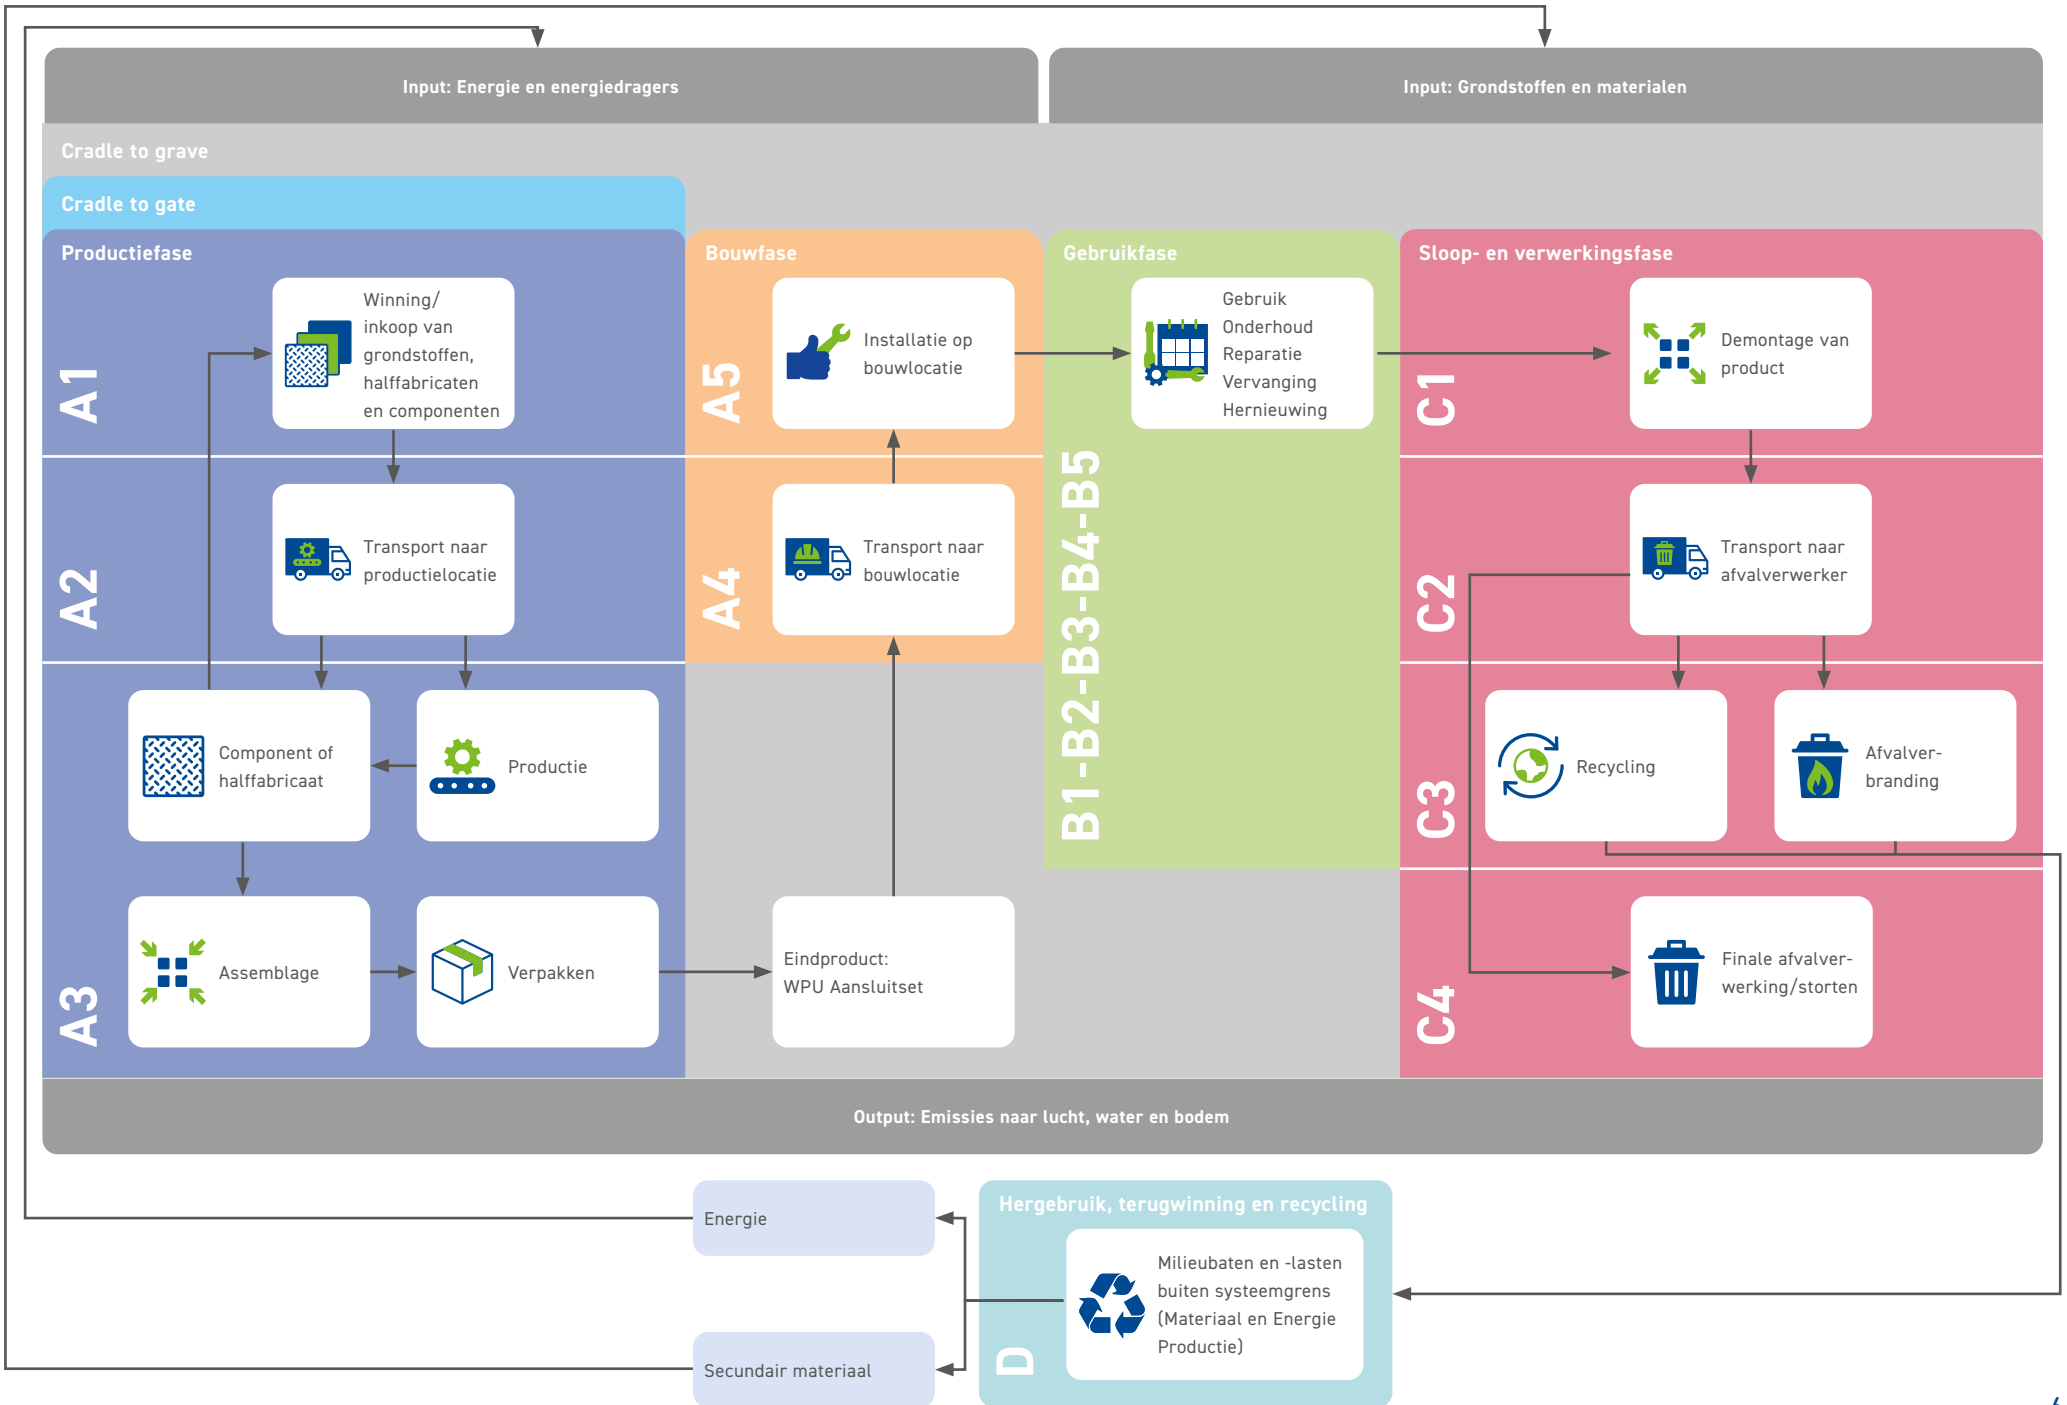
Input: Energie en energiedragers

Input: Grondstoffen en materialen

Cradle to grave

Cradle to gate

Productiefase

A1

Winning/ inkoop van grondstoffen, halffabricaten en componenten

A2

Transport naar productielocatie

A3

Component of halffabricaat

Productie

Assemblage

Verpakken

Bouwfase

A5

Installatie op bouwlocatie

A4

Transport naar bouwlocatie

Eindproduct: WPU Aansluitset

Gebruikfase

B1-B2-B3-B4-B5

Gebruik
Onderhoud
Reparatie
Vervanging
Hernieuwing

Sloop- en verwerkingsfase

C1

Demontage van product

C2

Transport naar afvalverwerker

C3

Recycling

Afvalverbranding

C4

Finale afvalverwerking/storten

Output: Emissies naar lucht, water en bodem

Energie

Secundair materiaal

Hergebruik, terugwinning en recycling

D

Milieubaten en -lasten buiten systeemgrens (Materiaal en Energie Productie)